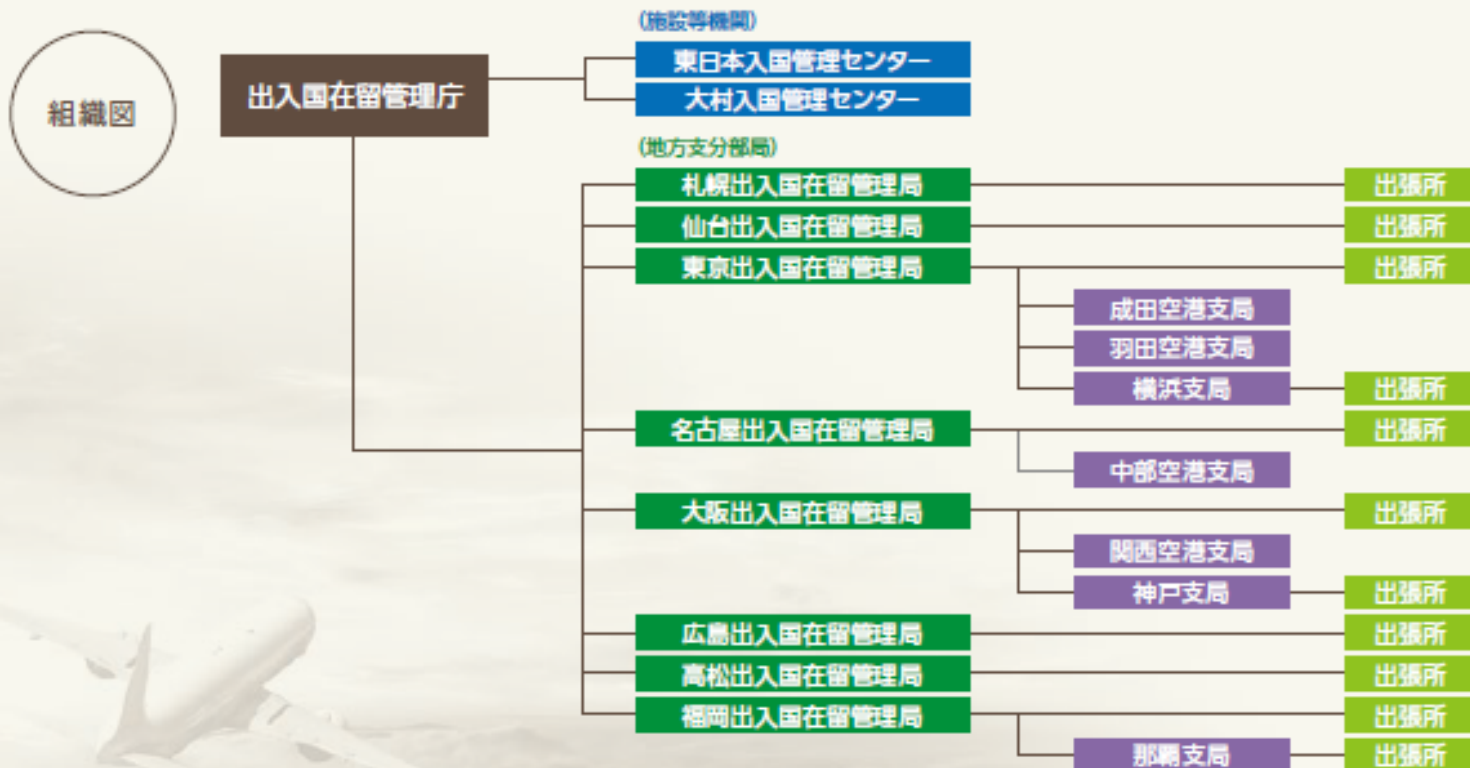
組織図

出入国在留管理庁

(施設等機関)

東日本入国管理センター

大村入国管理センター

(地方支分部局)

札幌出入国在留管理局

出張所

仙台出入国在留管理局

出張所

東京出入国在留管理局

出張所

成田空港支局

羽田空港支局

横浜支局

出張所

名古屋出入国在留管理局

出張所

中部空港支局

大阪出入国在留管理局

出張所

関西空港支局

神戸支局

出張所

広島出入国在留管理局

出張所

高松出入国在留管理局

出張所

福岡出入国在留管理局

出張所

那覇支局

出張所